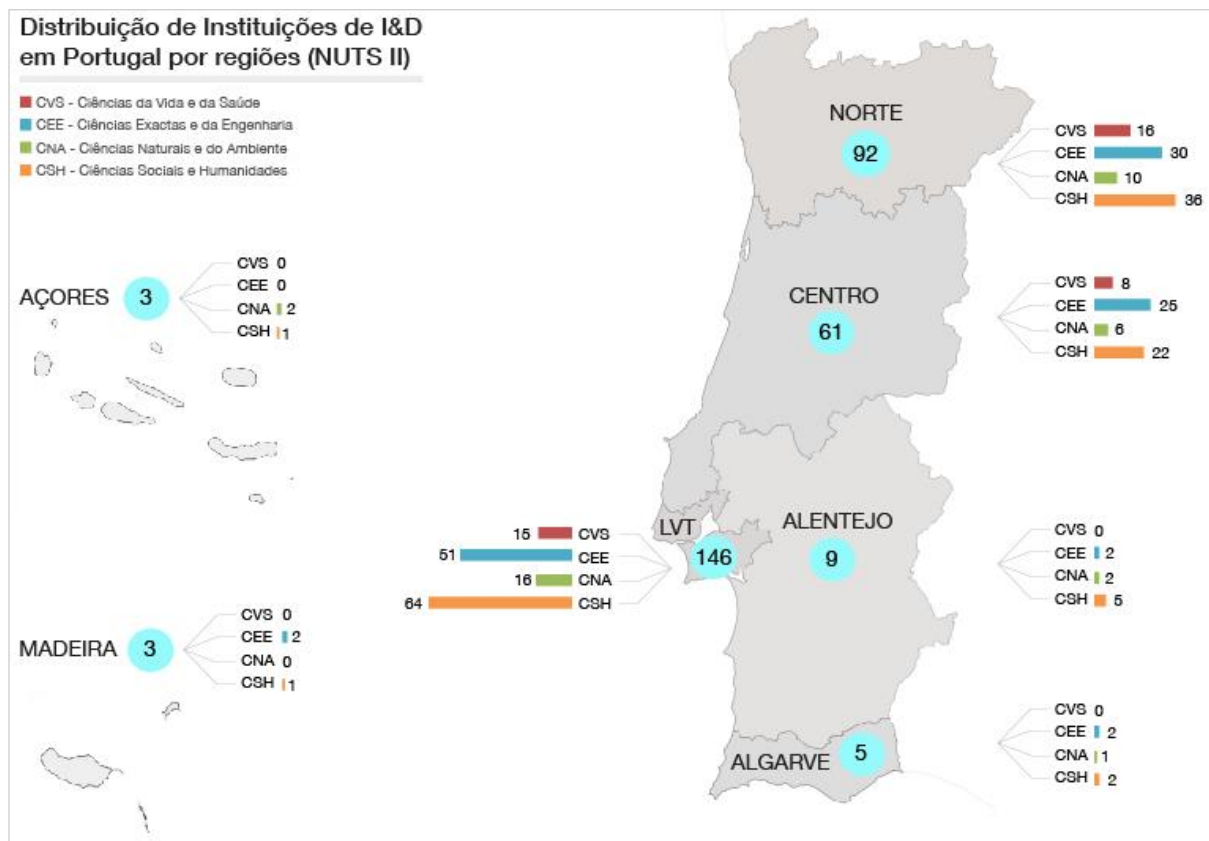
Distribuição de Instituições de I&D em Portugal por regiões (NUTS II)

CVS - Ciências da Vida e da Saúde
CEE - Ciências Exactas e da Engenharia
CNA - Ciências Naturais e do Ambiente
CSH - Ciências Sociais e Humanidades

NORTE
92
CVS 16
CEE 30
CNA 10
CSH 36

AÇORES
3
CVS 0
CEE 0
CNA 2
CSH 1

CENTRO
61
CVS 8
CEE 25
CNA 6
CSH 22

LVT
146
15 CVS
51 CEE
16 CNA
64 CSH

ALENTEJO
9
CVS 0
CEE 2
CNA 2
CSH 5

MADEIRA
3
CVS 0
CEE 2
CNA 0
CSH 1

ALGARVE
5
CVS 0
CEE 2
CNA 1
CSH 2